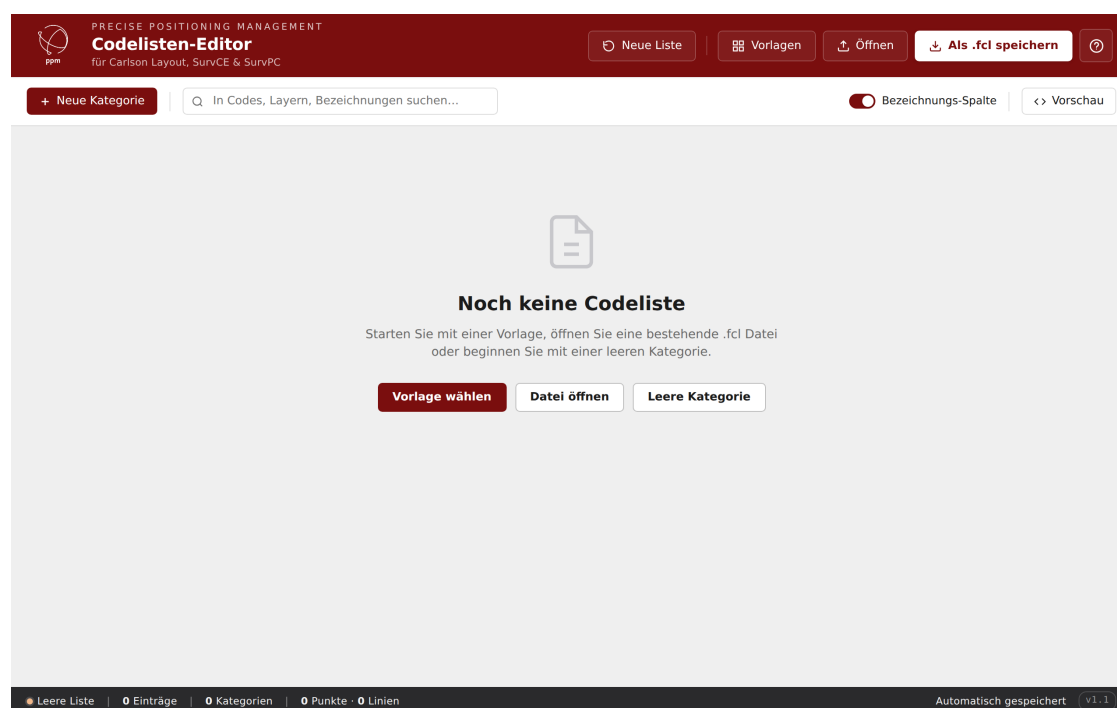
ppm

PRECISE POSITIONING MANAGEMENT

Codelisten-Editor

für Carlson Layout, SurvCE & SurvPC

Neue Liste | Vorlagen | Öffnen | Als .fcl speichern | ?

+ Neue Kategorie

In Codes, Layern, Bezeichnungen suchen...

Bezeichnungs-Spalte

<> Vorschau

Noch keine Codeliste

Starten Sie mit einer Vorlage, öffnen Sie eine bestehende .fcl Datei oder beginnen Sie mit einer leeren Kategorie.

Vorlage wählen | Datei öffnen | Leere Kategorie

Leere Liste | 0 Einträge | 0 Kategorien | 0 Punkte · 0 Linien

Automatisch gespeichert v1.1